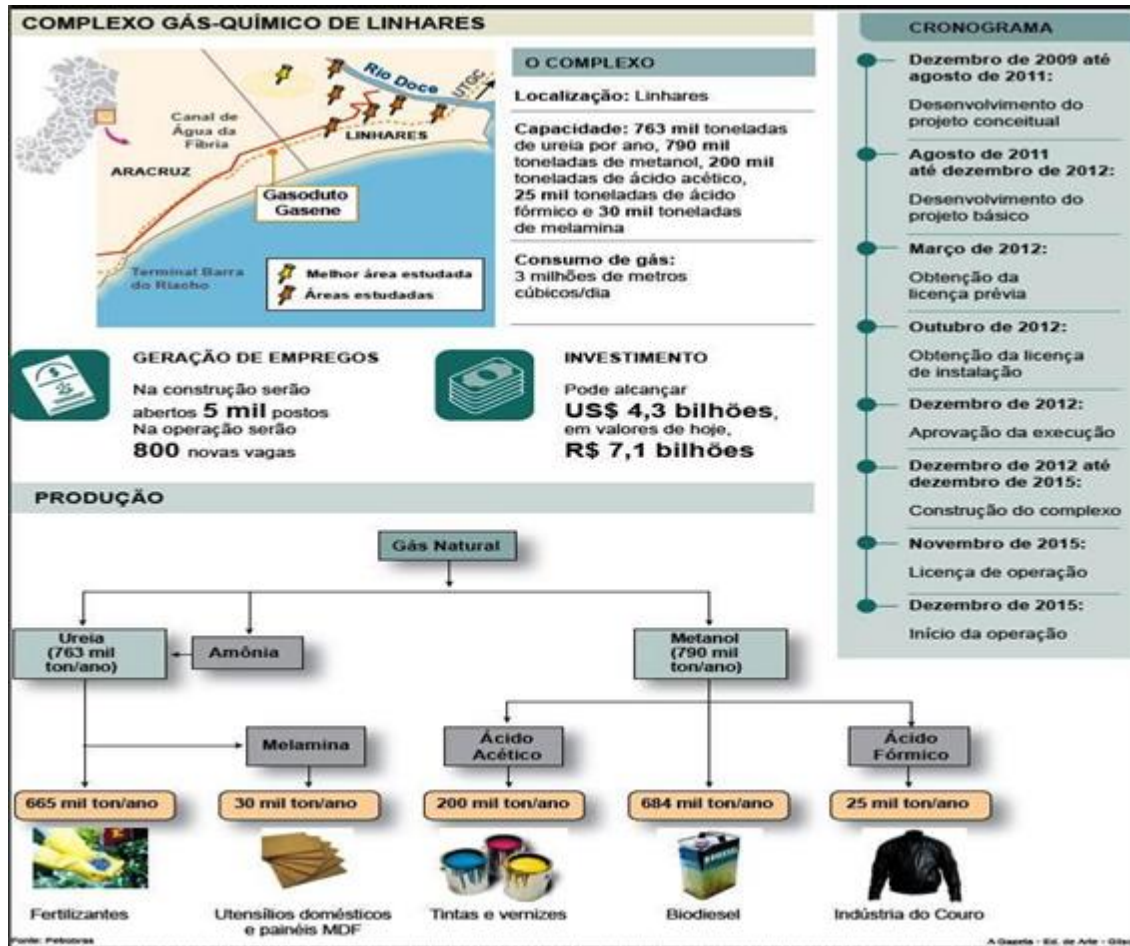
COMPLEXO GÁS-QUÍMICO DE LINHARES

Rio Doce

UTGC

Canal de Água da Fibria

LINHARES

ARACRUZ

Gasoduto Gasene

Terminal Barra do Riacho

Melhor área estudada

Áreas estudadas

O COMPLEXO

Localização: Linhares

Capacidade: 763 mil toneladas de ureia por ano, 790 mil toneladas de metanol, 200 mil toneladas de ácido acético, 25 mil toneladas de ácido fórmico e 30 mil toneladas de melamina

Consumo de gás: 3 milhões de metros cúbicos/dia

CRONOGRAMA

Dezembro de 2009 até agosto de 2011:

Desenvolvimento do projeto conceitual

Agosto de 2011 até dezembro de 2012:

Desenvolvimento do projeto básico

Março de 2012:

Obtenção da licença prévia

Outubro de 2012:

Obtenção da licença de instalação

Dezembro de 2012:

Aprovação da execução

Dezembro de 2012 até dezembro de 2015:

Construção do complexo

Novembro de 2015:

Licença de operação

Dezembro de 2015:

Início da operação

GERAÇÃO DE EMPREGOS

Na construção serão abertos 5 mil postos
Na operação serão 800 novas vagas

INVESTIMENTO

Pode alcançar US$ 4,3 bilhões, em valores de hoje, R$ 7,1 bilhões

PRODUÇÃO

Gás Natural

Ureia (763 mil ton/ano)

Amônia

Metanol (790 mil ton/ano)

Melamina

Ácido Acético

Ácido Fórmico

665 mil ton/ano

30 mil ton/ano

200 mil ton/ano

684 mil ton/ano

25 mil ton/ano

Fertilizantes

Utensílios domésticos e painéis MDF

Tintas e vernizes

Biodiesel

Indústria do Couro

Fonte: Petrobras

A Gazeta - Ed. de Arte - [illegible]